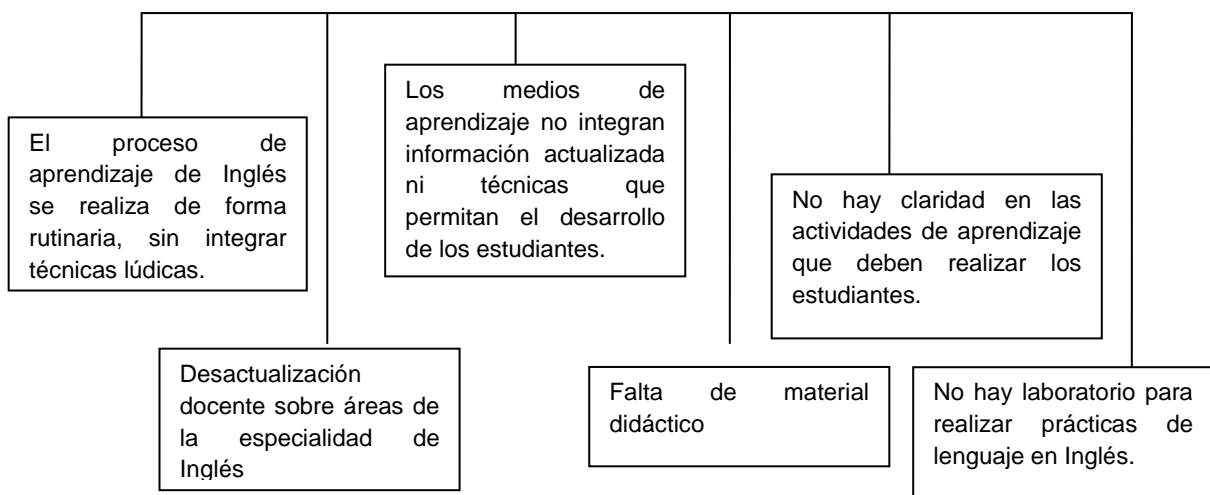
El proceso de aprendizaje de Inglés se realiza de forma rutinaria, sin integrar técnicas lúdicas.

Los medios de aprendizaje no integran información actualizada ni técnicas que permitan el desarrollo de los estudiantes.

No hay claridad en las actividades de aprendizaje que deben realizar los estudiantes.

Desactualización docente sobre áreas de la especialidad de Inglés

Falta de material didáctico

No hay laboratorio para realizar prácticas de lenguaje en Inglés.